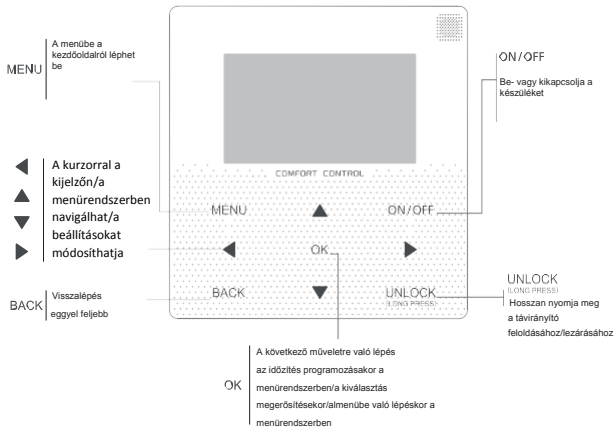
MENU

A menübe a kezdőoldalról léphet be

◀ ▲ ▼ ▶

A kurzorral a kijelzőn/a menürendszerben navigálhat/a beállításokat módosíthatja

BACK

Visszalépés eggyel feljebb

COMFORT CONTROL

MENU

▲

ON/OFF

◀

OK

▶

BACK

▼

UNLOCK
(LONG PRESS)

ON/OFF

Be- vagy kikapcsolja a készüléket

UNLOCK
(LONG PRESS)

Hosszan nyomja meg a távirányító feloldásához/lezárásához

OK

A következő műveletre való lépés az időzítés programozásakor a menürendszerben/a kiválasztás megerősítésekor/almenübe való lépéskor a menürendszerben